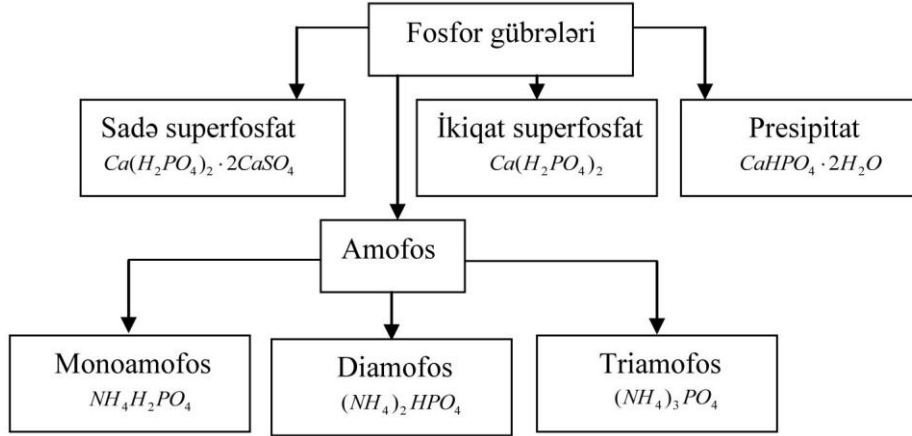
Fosfor gübrələri

Sadə superfosfat
$Ca(H_2PO_4)_2 \cdot 2CaSO_4$

İkiqat superfosfat
$Ca(H_2PO_4)_2$

Presipitat
$CaHPO_4 \cdot 2H_2O$

Amofos

Monoamofos
$NH_4H_2PO_4$

Diamofos
$(NH_4)_2HPO_4$

Triamofos
$(NH_4)_3PO_4$